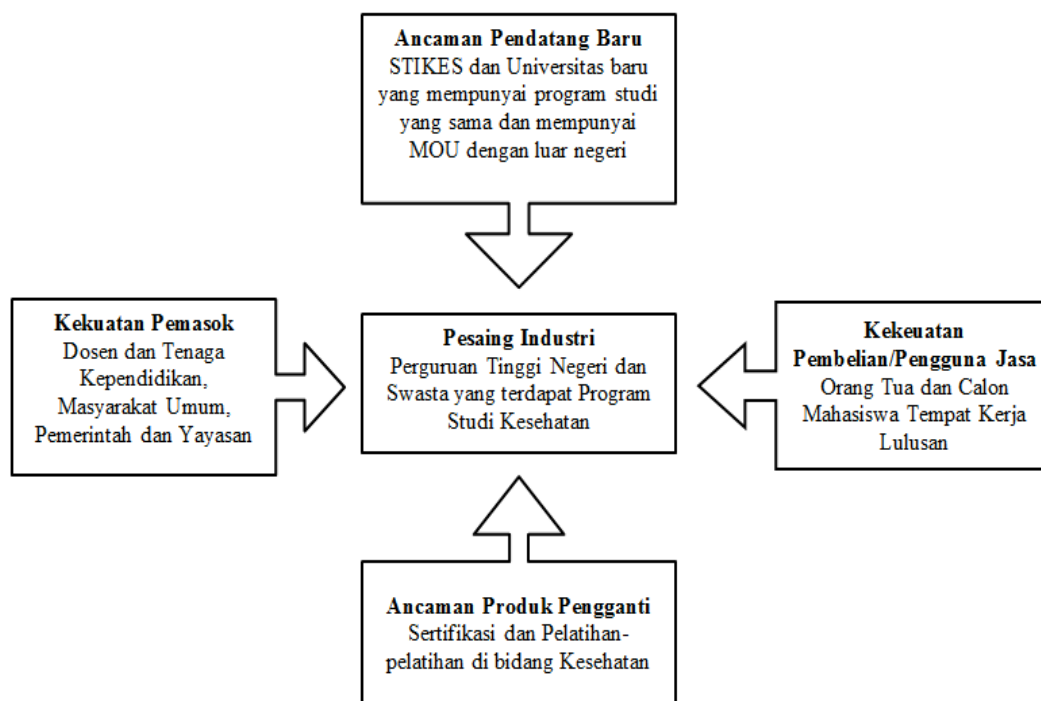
Ancaman Pendatang Baru
STIKES dan Universitas baru yang mempunyai program studi yang sama dan mempunyai MOU dengan luar negeri

Kekuatan Pemasok
Dosen dan Tenaga Kependidikan, Masyarakat Umum, Pemerintah dan Yayasan

Pesaing Industri
Perguruan Tinggi Negeri dan Swasta yang terdapat Program Studi Kesehatan

Kekeuatan Pembelian/Pengguna Jasa
Orang Tua dan Calon Mahasiswa Tempat Kerja Lulusan

Ancaman Produk Pengganti
Sertifikasi dan Pelatihan-pelatihan di bidang Kesehatan